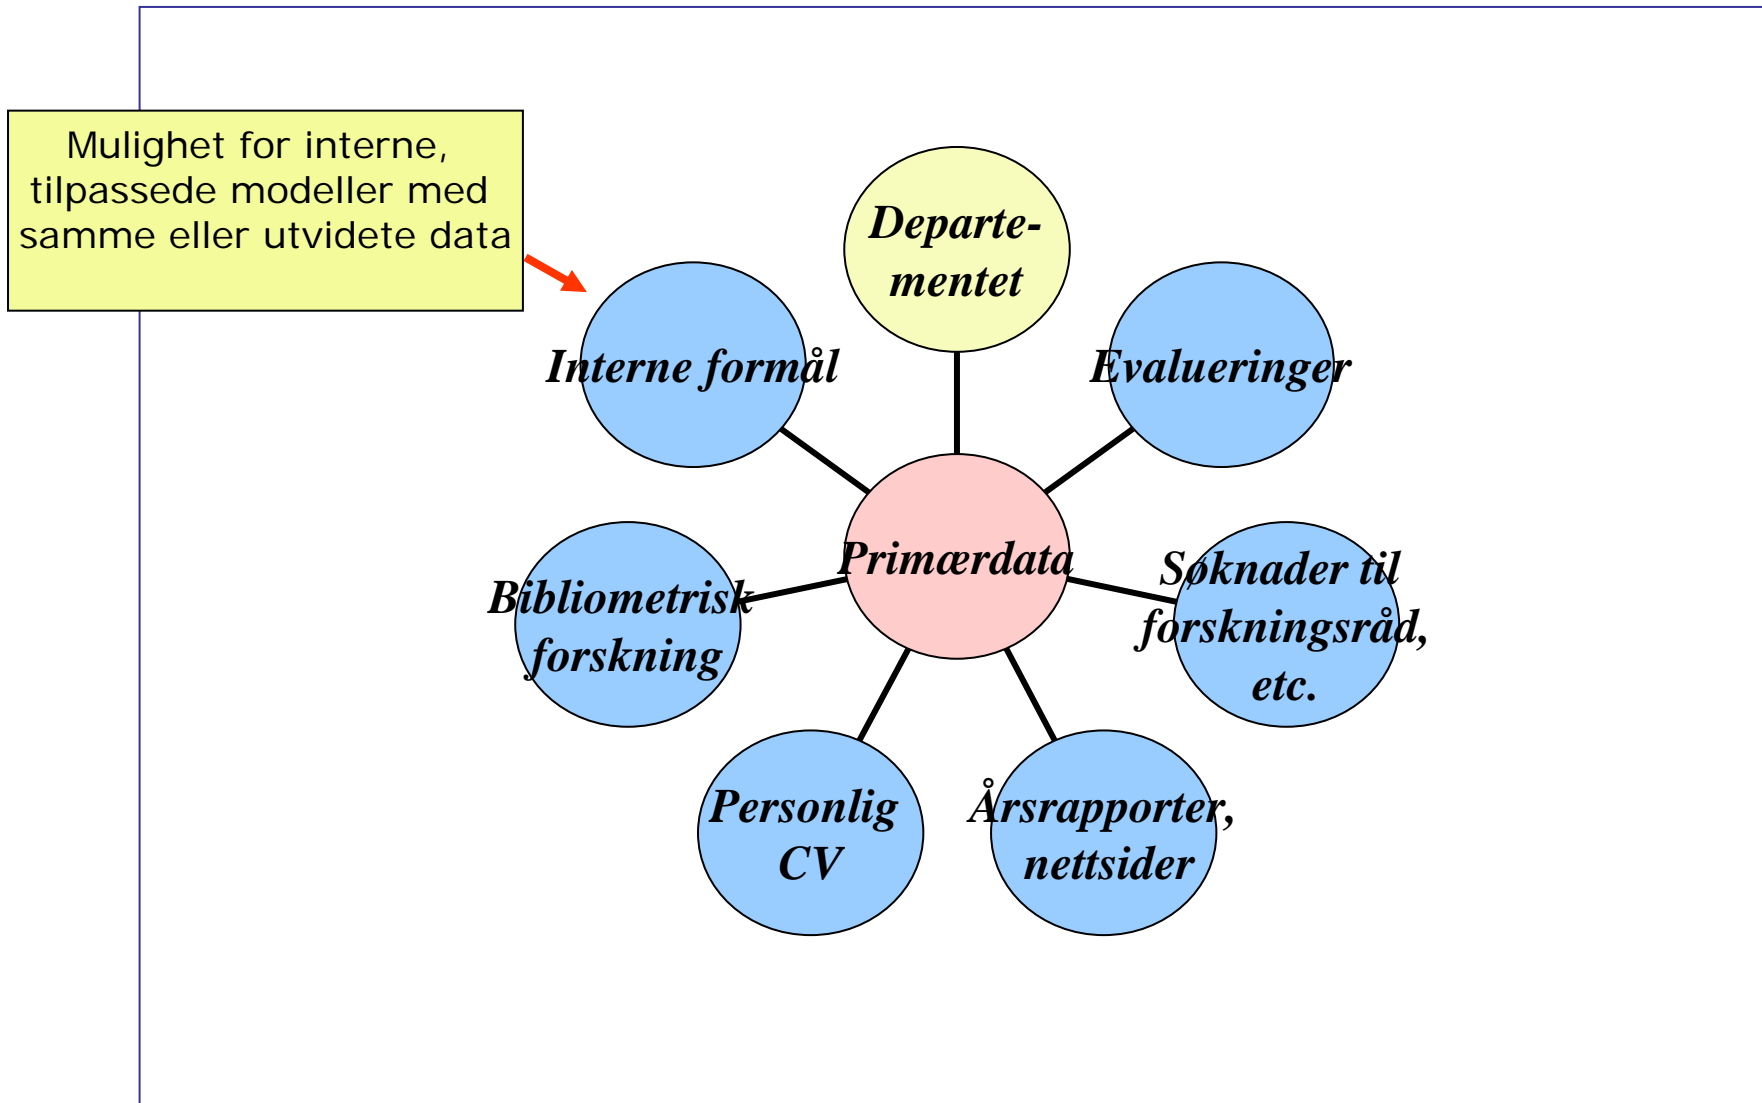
Mulighet for interne, tilpassede modeller med samme eller utvidete data

Departementet

Interne formål

Evalueringer

Primærdata

Bibliometrisk forskning

Søknader til forskningsråd, etc.

Personlig CV

Årsrapporter, nettsider